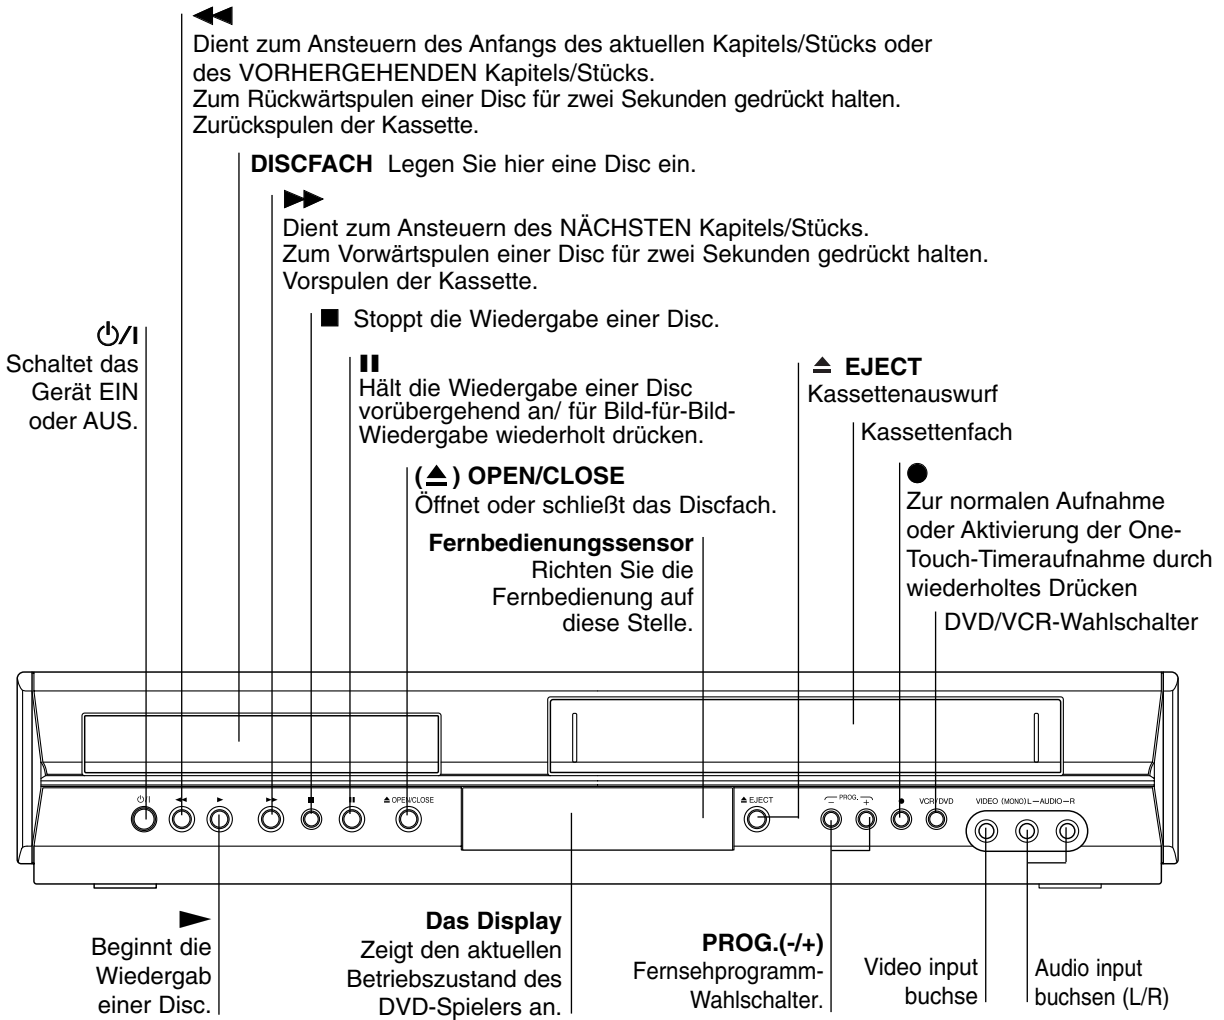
◀◀
Dient zum Ansteuern des Anfangs des aktuellen Kapitels/Stücks oder des VORHERGEHENDEN Kapitels/Stücks.
Zum Rückwärtspulen einer Disc für zwei Sekunden gedrückt halten.
Zurückspulen der Kassette.

DISCFACH Legen Sie hier eine Disc ein.

▶▶
Dient zum Ansteuern des NÄCHSTEN Kapitels/Stücks.
Zum Vorwärtspulen einer Disc für zwei Sekunden gedrückt halten.
Vorspulen der Kassette.

■ Stoppt die Wiedergabe einer Disc.

⏻/I
Schaltet das Gerät EIN oder AUS.

II
Hält die Wiedergabe einer Disc vorübergehend an/ für Bild-für-Bild-Wiedergabe wiederholt drücken.

≜ EJECT
Kassettenauswurf

Kassettenfach

(≜) OPEN/CLOSE
Öffnet oder schließt das Discfach.

●
Zur normalen Aufnahme oder Aktivierung der One-Touch-Timeraufnahme durch wiederholtes Drücken

Fernbedienungssensor
Richten Sie die Fernbedienung auf diese Stelle.

DVD/VCR-Wahlschalter

⏻/I ◀◀ ▶ ▶▶ ■ II ≜ OPEN/CLOSE ≜ EJECT — PROG. + ● VCR/DVD VIDEO (MONO)L—AUDIO—R

▶
Beginnt die Wiedergab einer Disc.

Das Display
Zeigt den aktuellen Betriebszustand des DVD-Spielers an.

PROG.(-/+)
Fernsehprogramm-Wahlschalter.

Video input buchse

Audio input buchsen (L/R)